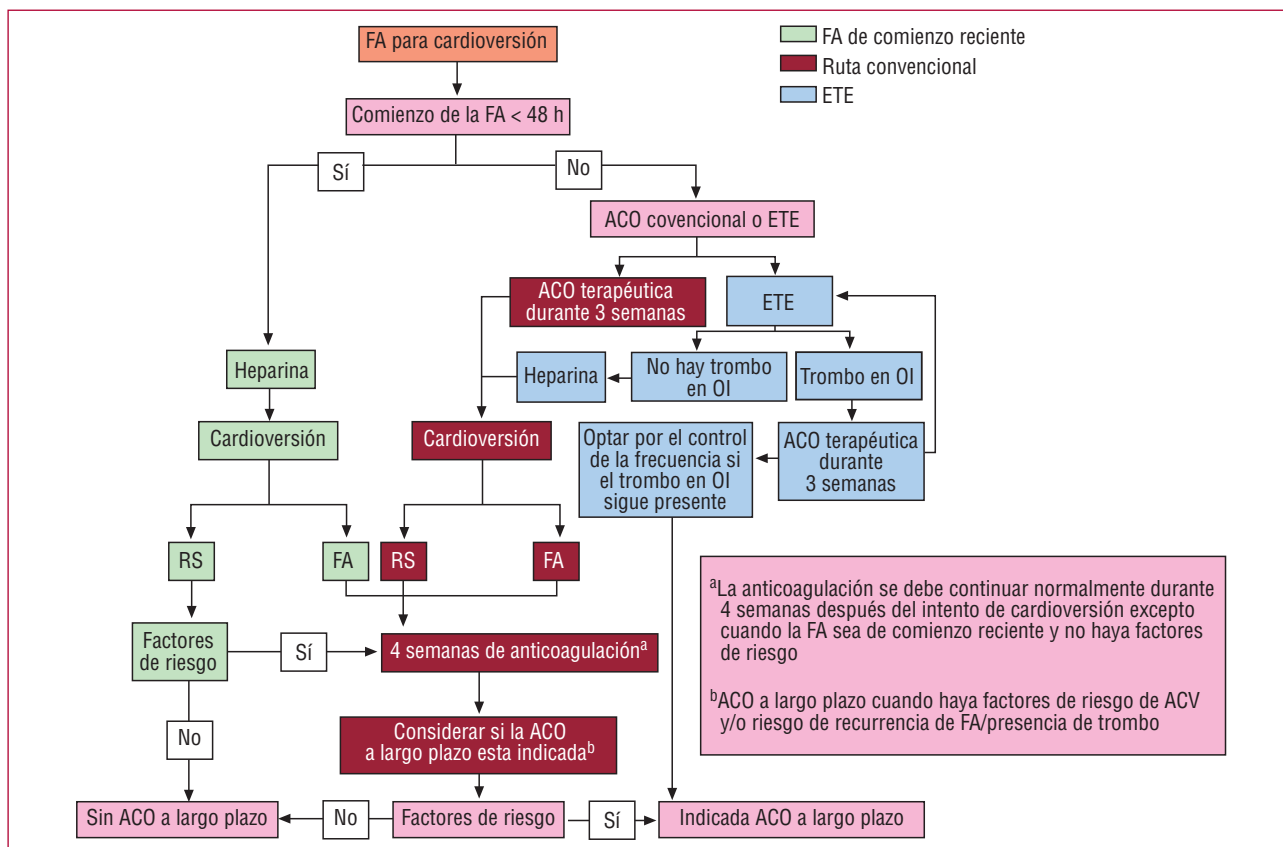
FA de comienzo reciente
Ruta convencional
ETE

FA para cardioversión

Comienzo de la FA < 48 h

Sí

No

ACO covencional o ETE

ACO terapéutica durante 3 semanas

ETE

Heparina

Heparina

No hay trombo en OI

Trombo en OI

Cardioversión

Cardioversión

Optar por el control de la frecuencia si el trombo en OI sigue presente

ACO terapéutica durante 3 semanas

RS

FA

RS

FA

Factores de riesgo

Sí

4 semanas de anticoagulación$^{a}$

No

Considerar si la ACO a largo plazo esta indicada$^{b}$

Sin ACO a largo plazo

No

Factores de riesgo

Sí

Indicada ACO a largo plazo

$^{a}$La anticoagulación se debe continuar normalmente durante 4 semanas después del intento de cardioversión excepto cuando la FA sea de comienzo reciente y no haya factores de riesgo

$^{b}$ACO a largo plazo cuando haya factores de riesgo de ACV y/o riesgo de recurrencia de FA/presencia de trombo